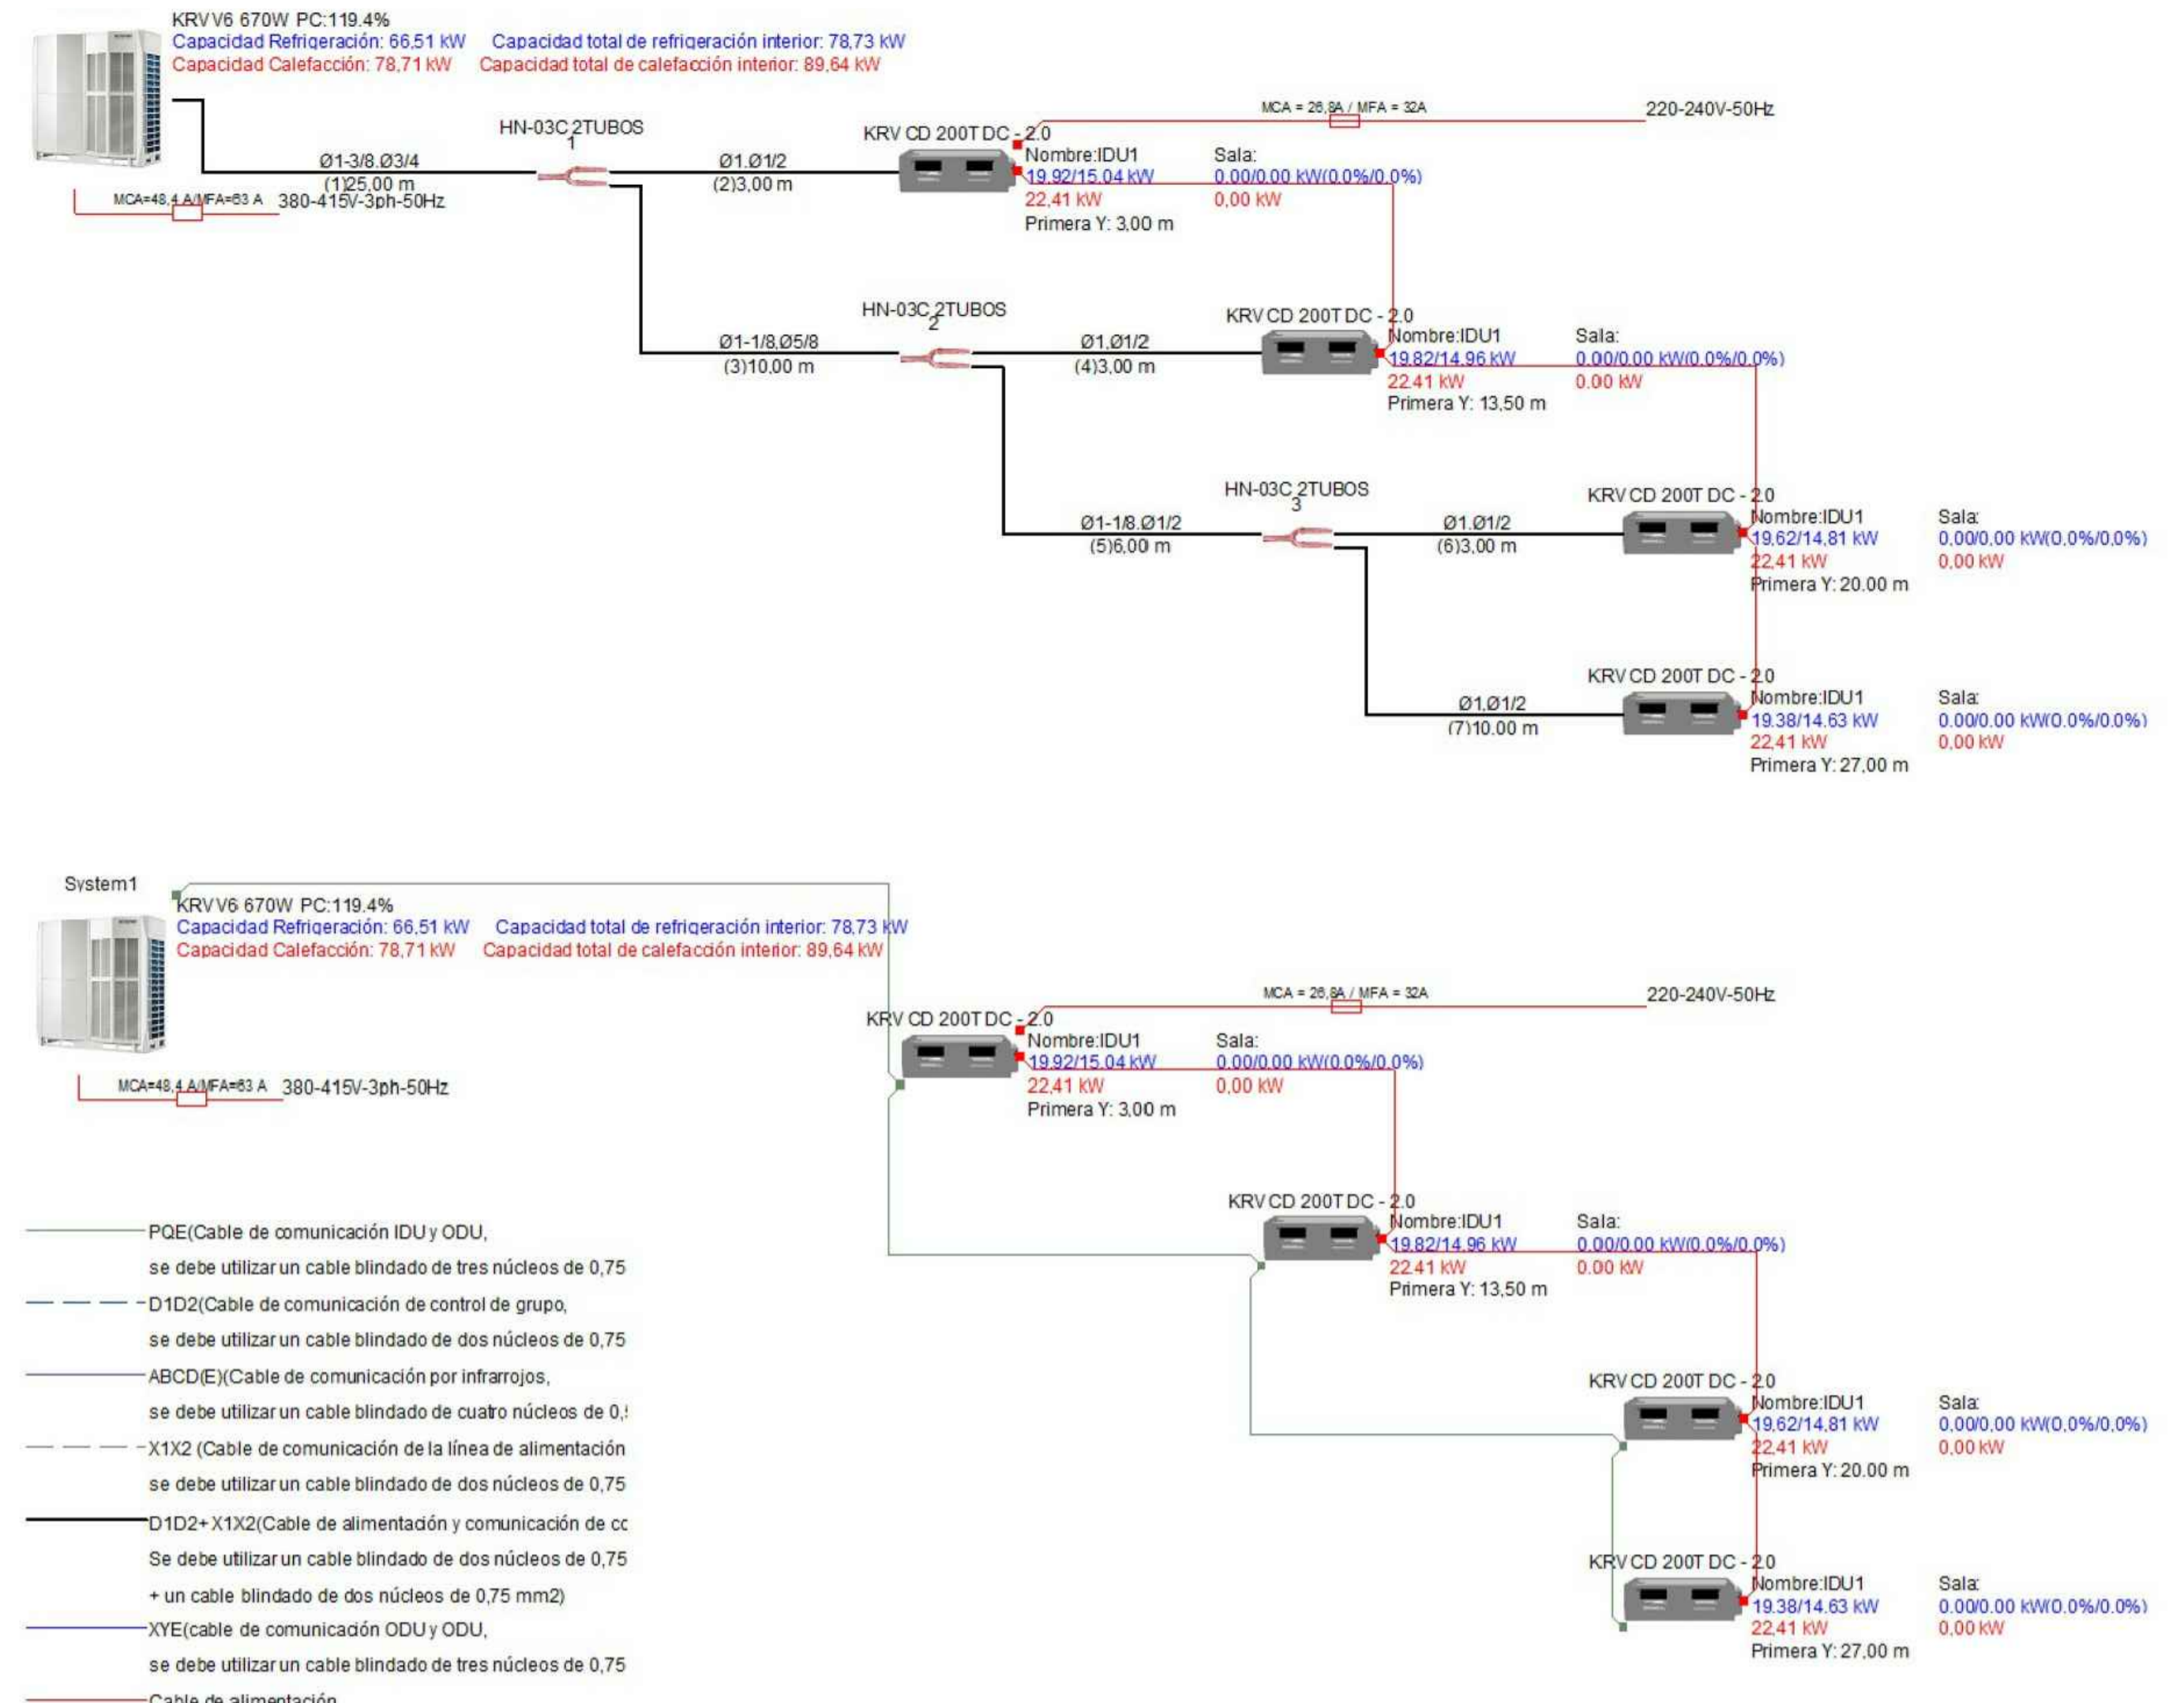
KRV V6 670W PC:119.4%
Capacidad Refrigeración: 66,51 kW Capacidad total de refrigeración interior: 78,73 kW
Capacidad Calefacción: 78,71 kW Capacidad total de calefacción interior: 89,64 kW

MCA = 26,8A / MFA = 32A
220-240V-50Hz

HN-03C 2TUBOS
1

Ø1-3/8,Ø3/4
(1)25,00 m

MCA=48,4 A/MFA=63 A 380-415V-3ph-50Hz

Ø1,Ø1/2
(2)3,00 m

KRV CD 200T DC - 2.0
Nombre:IDU1
19,92/15,04 kW
22,41 kW
Primera Y: 3,00 m

Sala:
0,00/0,00 kW(0,0%/0,0%)
0,00 kW

HN-03C 2TUBOS
2

Ø1-1/8,Ø5/8
(3)10,00 m

Ø1,Ø1/2
(4)3,00 m

KRV CD 200T DC - 2.0
Nombre:IDU1
19,82/14,96 kW
22,41 kW
Primera Y: 13,50 m

Sala:
0,00/0,00 kW(0,0%/0,0%)
0,00 kW

HN-03C 2TUBOS
3

Ø1-1/8,Ø1/2
(5)6,00 m

Ø1,Ø1/2
(6)3,00 m

KRV CD 200T DC - 2.0
Nombre:IDU1
19,62/14,81 kW
22,41 kW
Primera Y: 20,00 m

Sala:
0,00/0,00 kW(0,0%/0,0%)
0,00 kW

Ø1,Ø1/2
(7)10,00 m

KRV CD 200T DC - 2.0
Nombre:IDU1
19,38/14,63 kW
22,41 kW
Primera Y: 27,00 m

Sala:
0,00/0,00 kW(0,0%/0,0%)
0,00 kW

System1
KRV V6 670W PC:119.4%
Capacidad Refrigeración: 66,51 kW Capacidad total de refrigeración interior: 78,73 kW
Capacidad Calefacción: 78,71 kW Capacidad total de calefacción interior: 89,64 kW

MCA = 26,8A / MFA = 32A
220-240V-50Hz

MCA=48,4 A/MFA=63 A 380-415V-3ph-50Hz

KRV CD 200T DC - 2.0
Nombre:IDU1
19,92/15,04 kW
22,41 kW
Primera Y: 3,00 m

Sala:
0,00/0,00 kW(0,0%/0,0%)
0,00 kW

KRV CD 200T DC - 2.0
Nombre:IDU1
19,82/14,96 kW
22,41 kW
Primera Y: 13,50 m

Sala:
0,00/0,00 kW(0,0%/0,0%)
0,00 kW

KRV CD 200T DC - 2.0
Nombre:IDU1
19,62/14,81 kW
22,41 kW
Primera Y: 20,00 m

Sala:
0,00/0,00 kW(0,0%/0,0%)
0,00 kW

KRV CD 200T DC - 2.0
Nombre:IDU1
19,38/14,63 kW
22,41 kW
Primera Y: 27,00 m

Sala:
0,00/0,00 kW(0,0%/0,0%)
0,00 kW

PQE(Cable de comunicación IDU y ODU,
se debe utilizar un cable blindado de tres núcleos de 0,75
D1D2(Cable de comunicación de control de grupo,
se debe utilizar un cable blindado de dos núcleos de 0,75
ABCD(E)(Cable de comunicación por infrarrojos,
se debe utilizar un cable blindado de cuatro núcleos de 0,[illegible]
X1X2 (Cable de comunicación de la línea de alimentación
se debe utilizar un cable blindado de dos núcleos de 0,75
D1D2+X1X2(Cable de alimentación y comunicación de c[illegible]
Se debe utilizar un cable blindado de dos núcleos de 0,75
+ un cable blindado de dos núcleos de 0,75 mm2)
XYE(cable de comunicación ODU y ODU,
se debe utilizar un cable blindado de tres núcleos de 0,75
Cable de alimentación